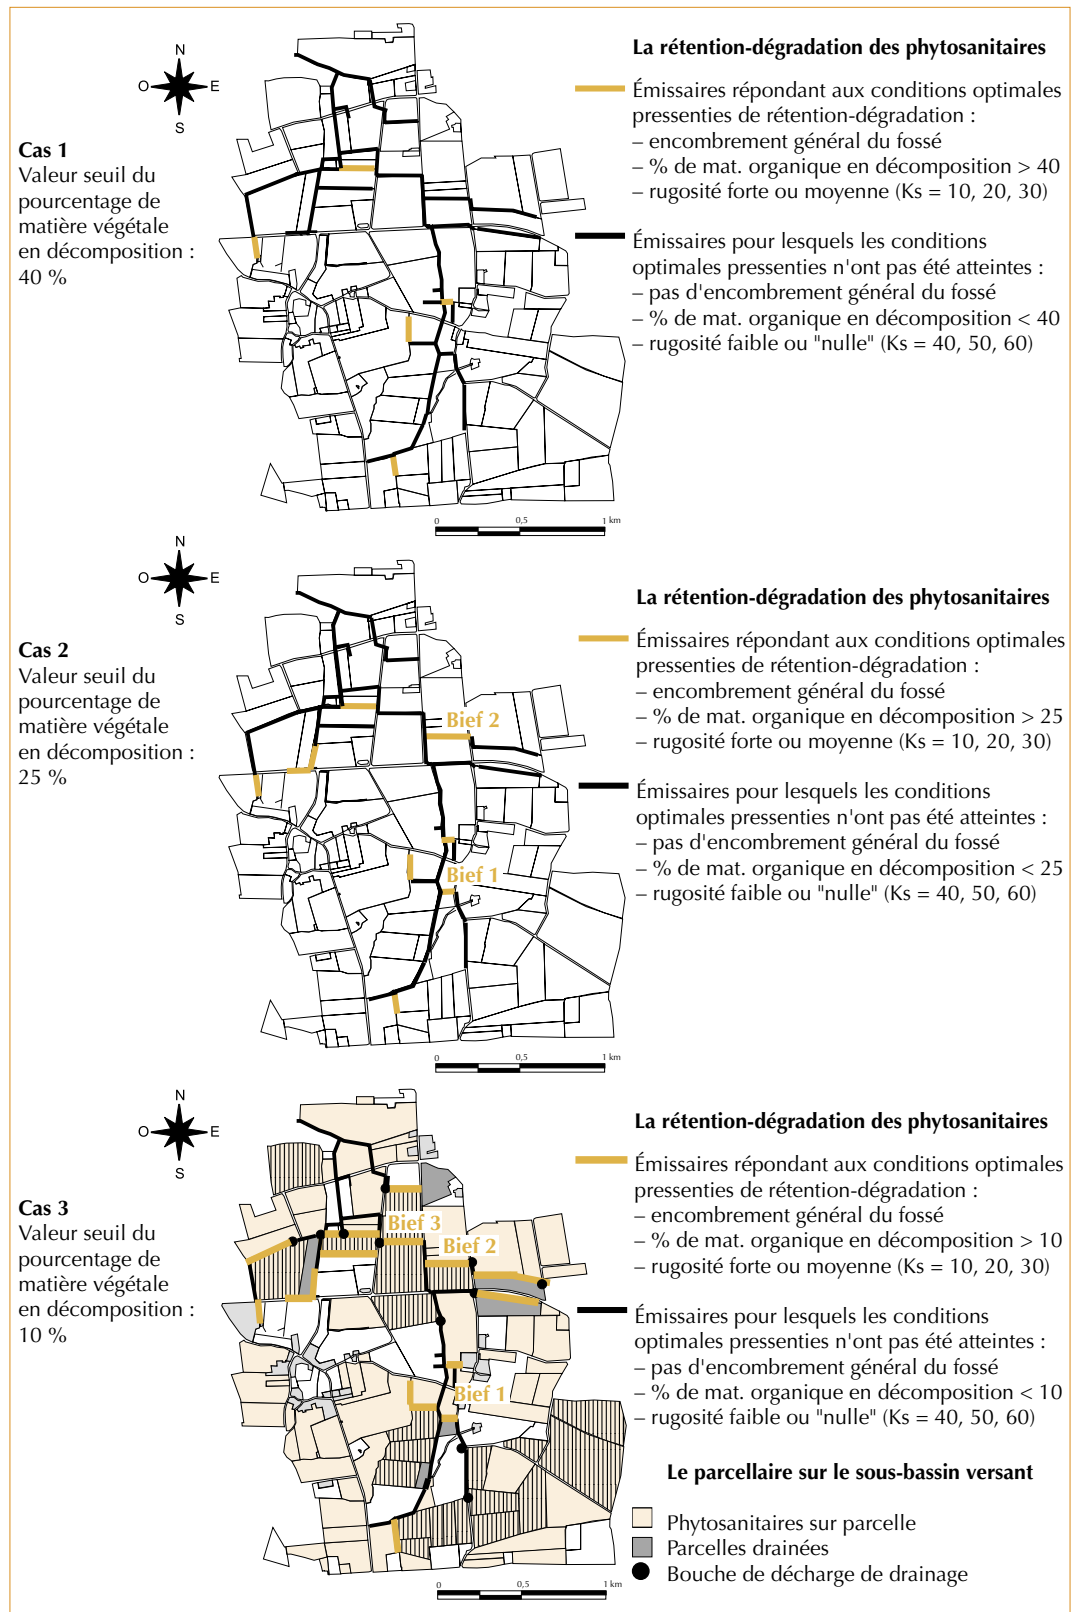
N
O E
S

Cas 1
Valeur seuil du pourcentage de matière végétale en décomposition : 40 %

0 0,5 1 km

La rétention-dégradation des phytosanitaires

Émissaires répondant aux conditions optimales pressenties de rétention-dégradation :
– encombrement général du fossé
– % de mat. organique en décomposition > 40
– rugosité forte ou moyenne (Ks = 10, 20, 30)

Émissaires pour lesquels les conditions optimales pressenties n'ont pas été atteintes :
– pas d'encombrement général du fossé
– % de mat. organique en décomposition < 40
– rugosité faible ou "nulle" (Ks = 40, 50, 60)

N
O E
S

Cas 2
Valeur seuil du pourcentage de matière végétale en décomposition : 25 %

Bief 2
Bief 1

0 0,5 1 km

La rétention-dégradation des phytosanitaires

Émissaires répondant aux conditions optimales pressenties de rétention-dégradation :
– encombrement général du fossé
– % de mat. organique en décomposition > 25
– rugosité forte ou moyenne (Ks = 10, 20, 30)

Émissaires pour lesquels les conditions optimales pressenties n'ont pas été atteintes :
– pas d'encombrement général du fossé
– % de mat. organique en décomposition < 25
– rugosité faible ou "nulle" (Ks = 40, 50, 60)

N
O E
S

Cas 3
Valeur seuil du pourcentage de matière végétale en décomposition : 10 %

Bief 3
Bief 2
Bief 1

0 0,5 1 km

La rétention-dégradation des phytosanitaires

Émissaires répondant aux conditions optimales pressenties de rétention-dégradation :
– encombrement général du fossé
– % de mat. organique en décomposition > 10
– rugosité forte ou moyenne (Ks = 10, 20, 30)

Émissaires pour lesquels les conditions optimales pressenties n'ont pas été atteintes :
– pas d'encombrement général du fossé
– % de mat. organique en décomposition < 10
– rugosité faible ou "nulle" (Ks = 40, 50, 60)

Le parcellaire sur le sous-bassin versant

Phytosanitaires sur parcelle
Parcelles drainées
Bouche de décharge de drainage